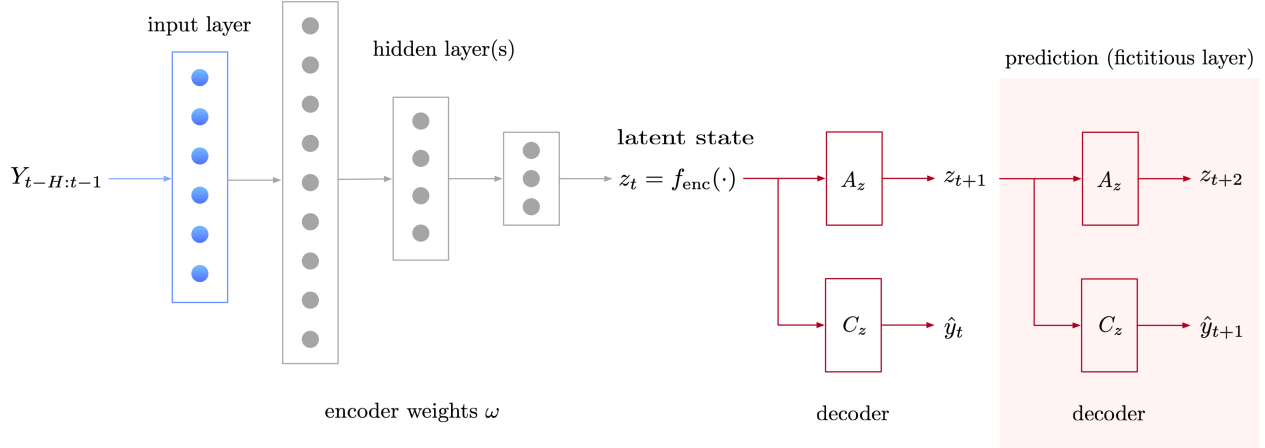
input layer

hidden layer(s)

prediction (fictitious layer)

latent state

$Y_{t-H:t-1}$

$z_t = f_{\text{enc}}(\cdot)$

$A_z$

$z_{t+1}$

$A_z$

$z_{t+2}$

$C_z$

$\hat{y}_t$

$C_z$

$\hat{y}_{t+1}$

encoder weights $\omega$

decoder

decoder